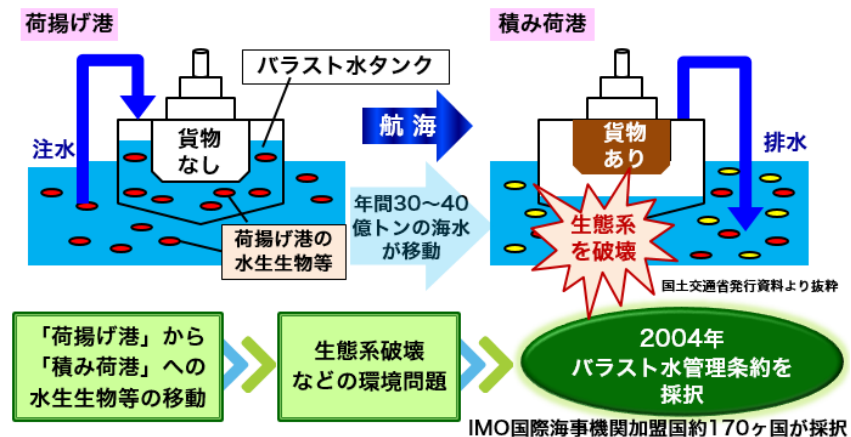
荷揚げ港

積み荷港

バラスト水タンク

注水

貨物なし

航海

貨物あり

排水

年間30～40億トンの海水が移動

荷揚げ港の水生生物等

生態系を破壊

国土交通省発行資料より抜粋

「荷揚げ港」から「積み荷港」への水生生物等の移動

生態系破壊などの環境問題

2004年
バラスト水管理条約を採択

IMO国際海事機関加盟国約170ヶ国が採択